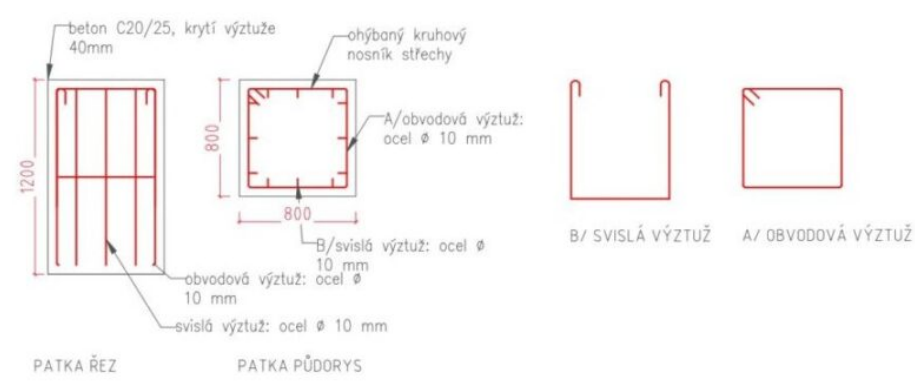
beton C20/25, krytí výztuže 40mm

1200

obvodová výztuž: ocel ø 10 mm

svislá výztuž: ocel ø 10 mm

PATKA ŘEZ

ohýbaný kruhový nosník střechy

800

A/obvodová výztuž: ocel ø 10 mm

800

B/svislá výztuž: ocel ø 10 mm

PATKA PŮDORYS

B/ SVISLÁ VÝZTUŽ

A/ OBVODOVÁ VÝZTUŽ